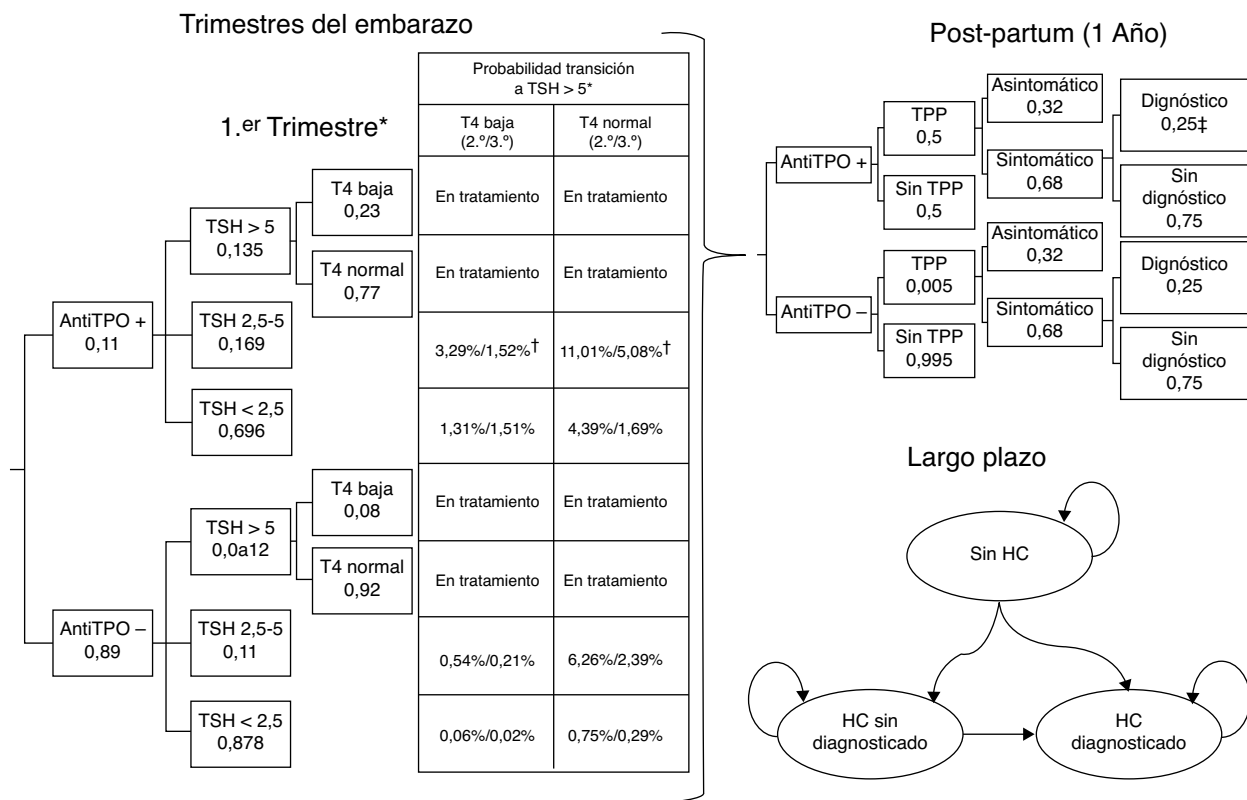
Trimestres del embarazo

1.er Trimestre*

AntiTPO +
0,11

TSH > 5
0,135

T4 baja
0,23

T4 normal
0,77

TSH 2,5-5
0,169

TSH < 2,5
0,696

AntiTPO –
0,89

TSH > 5
0,0a12

T4 baja
0,08

T4 normal
0,92

TSH 2,5-5
0,11

TSH < 2,5
0,878

| Probabilidad transición a TSH > 5* | |
|---|---|
| T4 baja (2.º/3.º) | T4 normal (2.º/3.º) |
| En tratamiento | En tratamiento |
| En tratamiento | En tratamiento |
| 3,29%/1,52%† | 11,01%/5,08%† |
| 1,31%/1,51% | 4,39%/1,69% |
| En tratamiento | En tratamiento |
| En tratamiento | En tratamiento |
| 0,54%/0,21% | 6,26%/2,39% |
| 0,06%/0,02% | 0,75%/0,29% |

Post-partum (1 Año)

AntiTPO +

TPP
0,5

Sin TPP
0,5

Asintomático
0,32

Sintomático
0,68

Dignóstico
0,25‡

Sin dignóstico
0,75

AntiTPO –

TPP
0,005

Sin TPP
0,995

Asintomático
0,32

Sintomático
0,68

Dignóstico
0,25

Sin dignóstico
0,75

Largo plazo

Sin HC

HC sin diagnosticado

HC diagnosticado